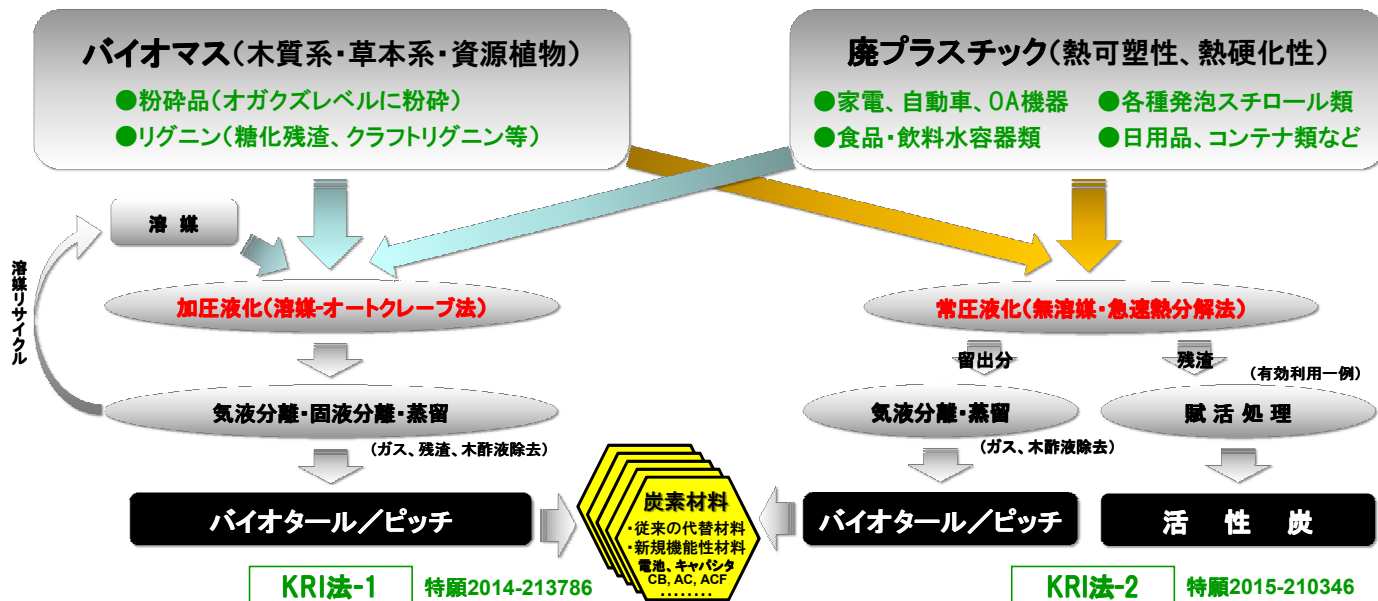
バイオマス(木質系・草本系・資源植物)
●粉砕品(オガクズレベルに粉砕)
●リグニン(糖化残渣、クラフトリグニン等)

廃プラスチック(熱可塑性、熱硬化性)
●家電、自動車、OA機器　●各種発泡スチロール類
●食品・飲料水容器類　●日用品、コンテナ類など

溶媒

溶媒リサイクル

加圧液化(溶媒-オートクレーブ法)

気液分離・固液分離・蒸留

(ガス、残渣、木酢液除去)

バイオタール／ピッチ

常圧液化(無溶媒・急速熱分解法)

留出分

残渣

(有効利用一例)

気液分離・蒸留

賦活処理

(ガス、木酢液除去)

バイオタール／ピッチ

活性炭

炭素材料
・従来の代替材料
・新規機能性材料
電池、キャパシタ
CB, AC, ACF
………

KRI法-1　特願2014-213786

KRI法-2　特願2015-210346